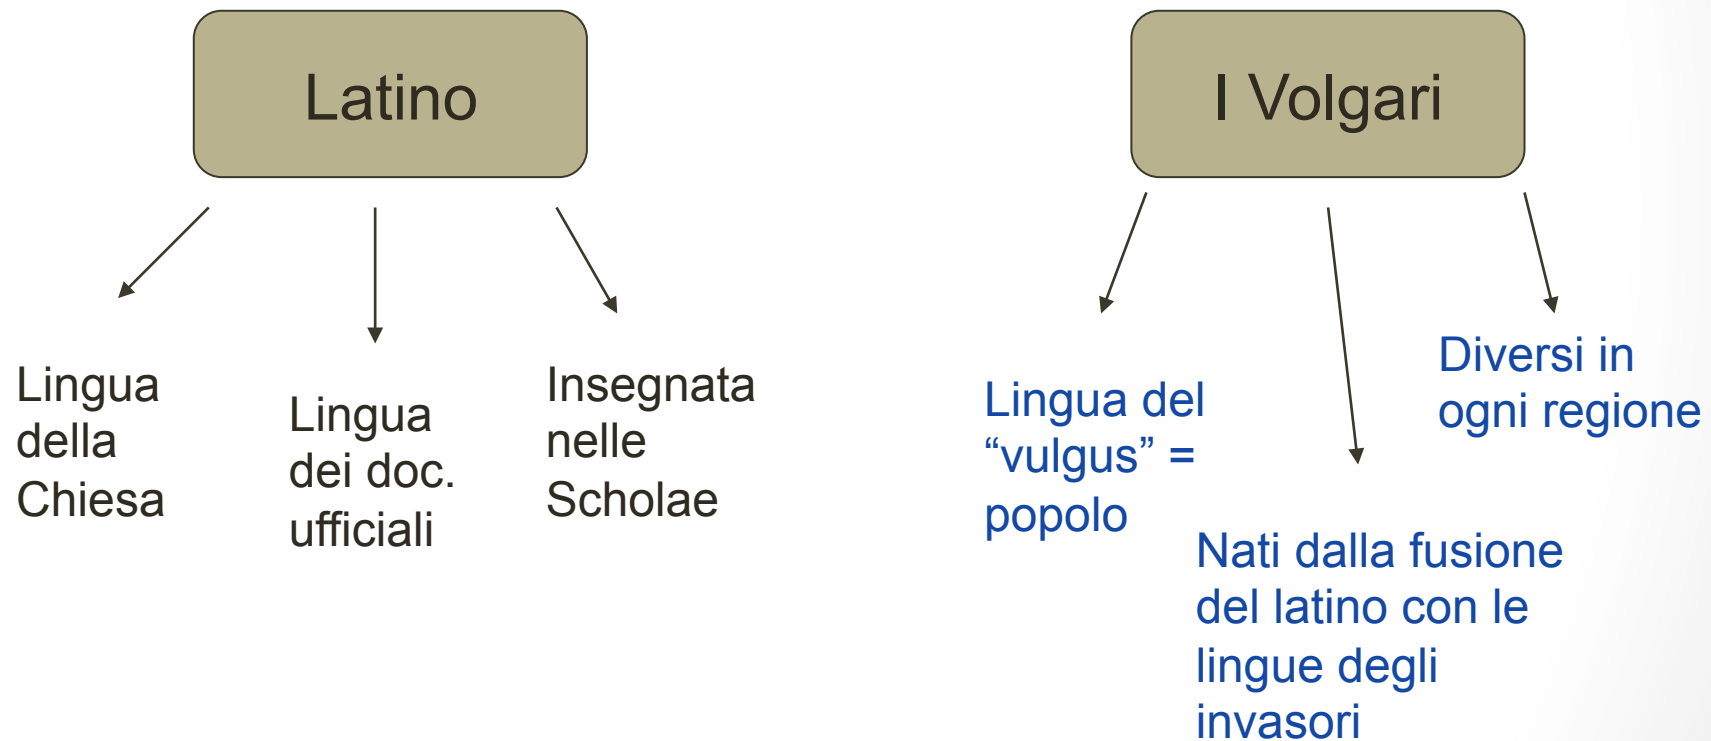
Latino

Lingua della Chiesa

Lingua dei doc. ufficiali

Insegnata nelle Scholae

I Volgari

Lingua del “vulgus” = popolo

Nati dalla fusione del latino con le lingue degli invasori

Diversi in ogni regione